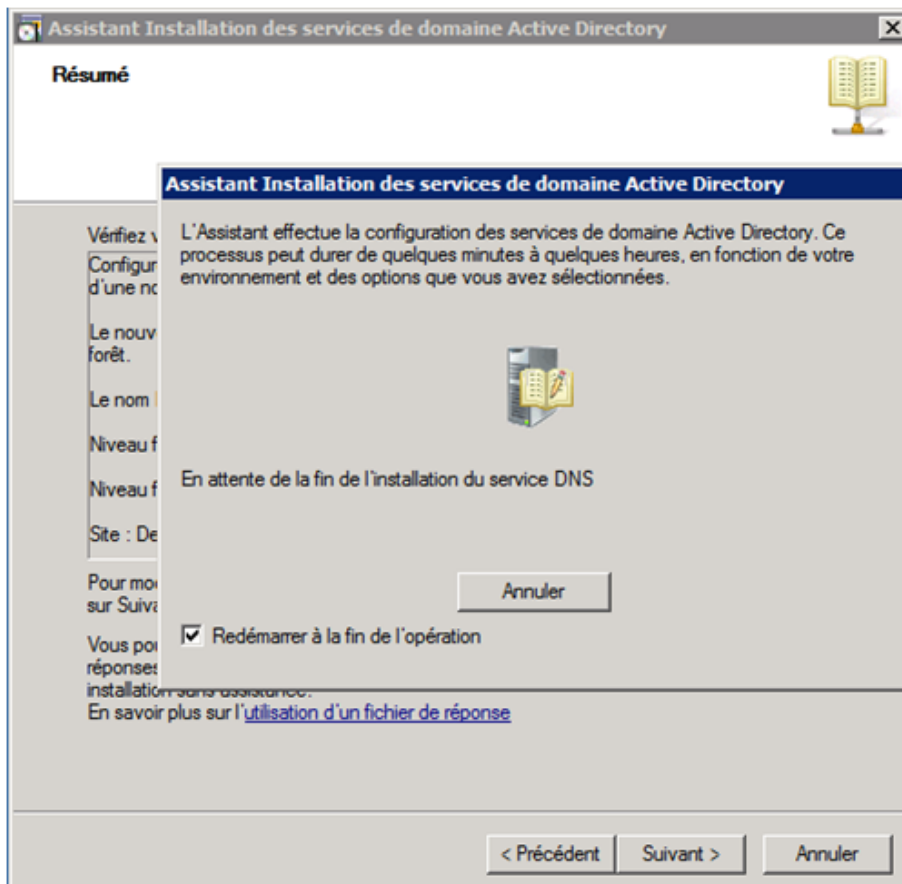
Assistant Installation des services de domaine Active Directory

Résumé

Vérifiez v

Configur d'une no

Le nouv forêt.

Le nom

Niveau f

Niveau f

Site : De

Pour mo sur Suiva

Vous po réponses installation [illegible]

En savoir plus sur l'utilisation d'un fichier de réponse

Assistant Installation des services de domaine Active Directory

L'Assistant effectue la configuration des services de domaine Active Directory. Ce processus peut durer de quelques minutes à quelques heures, en fonction de votre environnement et des options que vous avez sélectionnées.

En attente de la fin de l'installation du service DNS

Annuler

Redémarrer à la fin de l'opération

< Précédent Suivant > Annuler